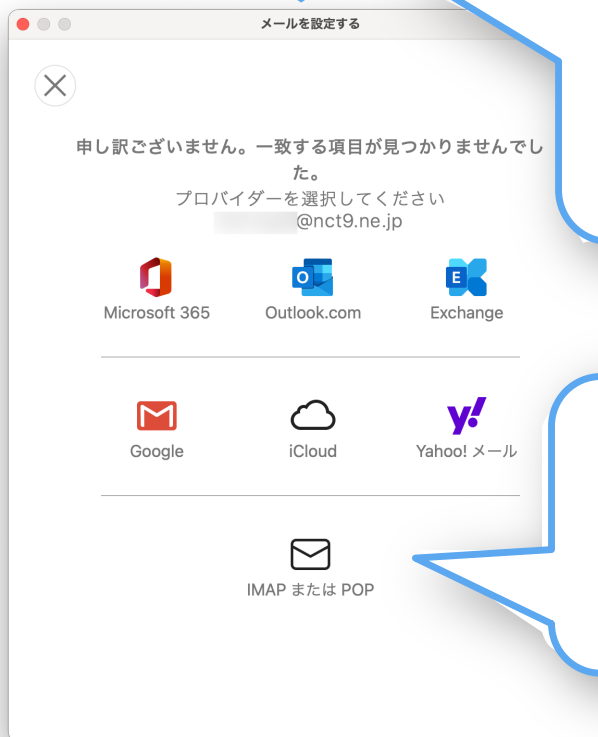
メールを設定する

申し訳ございません。一致する項目が見つかりませんでした。

プロバイダーを選択してください

@nct9.ne.jp

Microsoft 365

Outlook.com

Exchange

Google

iCloud

Yahoo! メール

IMAP または POP